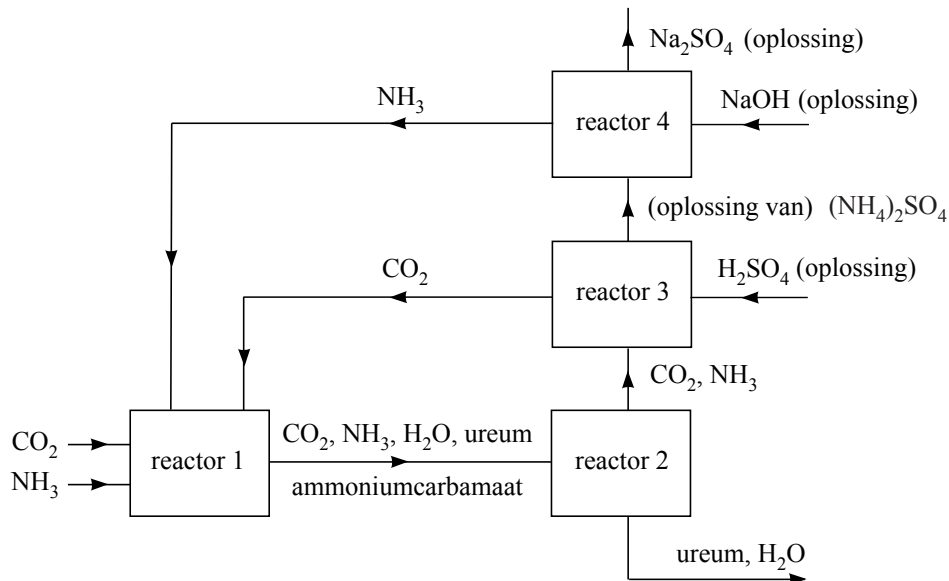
$Na_2SO_4$ (oplossing)

$NH_3$

reactor 4

NaOH (oplossing)

(oplossing van) $(NH_4)_2SO_4$

$CO_2$

reactor 3

$H_2SO_4$ (oplossing)

$CO_2$, $NH_3$

$CO_2$

$NH_3$

reactor 1

$CO_2$, $NH_3$, $H_2O$, ureum

ammoniumcarbamaat

reactor 2

ureum, $H_2O$